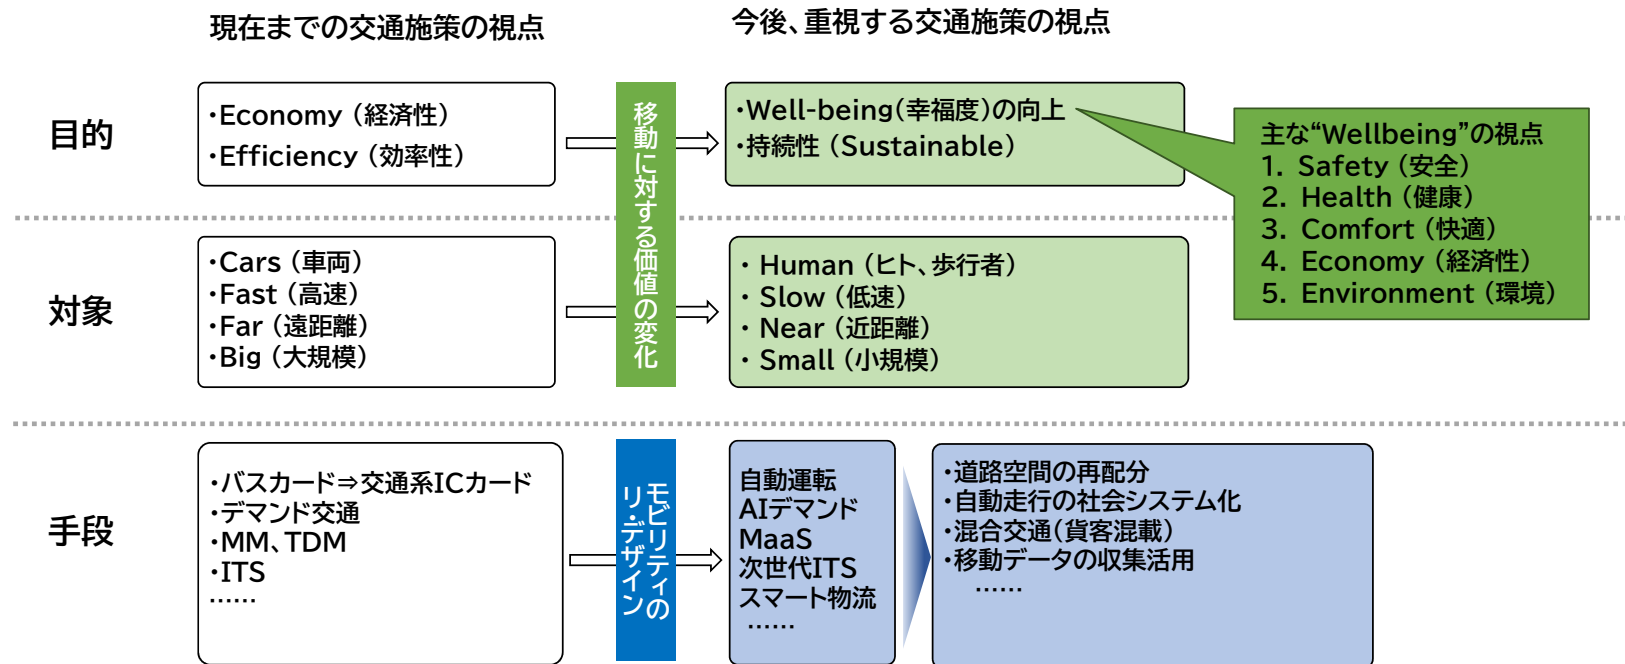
現在までの交通施策の視点

今後、重視する交通施策の視点

目的

・Economy（経済性）
・Efficiency（効率性）

移動に対する価値の変化

・Well-being（幸福度）の向上
・持続性（Sustainable）

主な“Wellbeing”の視点
1. Safety（安全）
2. Health（健康）
3. Comfort（快適）
4. Economy（経済性）
5. Environment（環境）

対象

・Cars（車両）
・Fast（高速）
・Far（遠距離）
・Big（大規模）

・Human（ヒト、歩行者）
・Slow（低速）
・Near（近距離）
・Small（小規模）

手段

・バスカード⇒交通系ICカード
・デマンド交通
・MM、TDM
・ITS
……

モビリティのリ・デザイン

自動運転
AIデマンド
MaaS
次世代ITS
スマート物流
……

・道路空間の再配分
・自動走行の社会システム化
・混合交通（貨客混載）
・移動データの収集活用
……